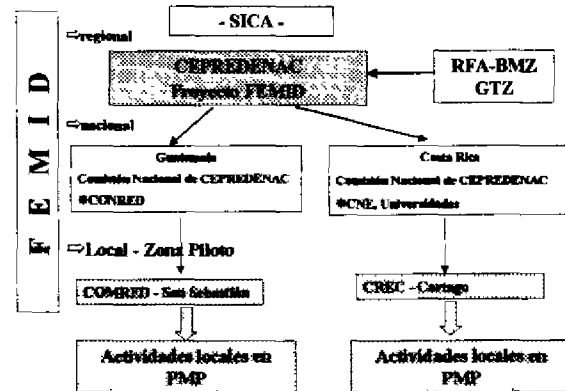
F E M I D

- SICA -

⇨regional

CEPREDENAC
Proyecto FEMID

RFA-BMZ
GTZ

⇨nacional

Guatemala
Comisión Nacional de CEPREDENAC
⊕CONRED

Costa Rica
Comisión Nacional de CEPREDENAC
⊕CNE, Universidades

⇨Local - Zona Piloto

COMRED - San Sebastián

CREC - Cartago

Actividades locales en PMP

Actividades locales en PMP